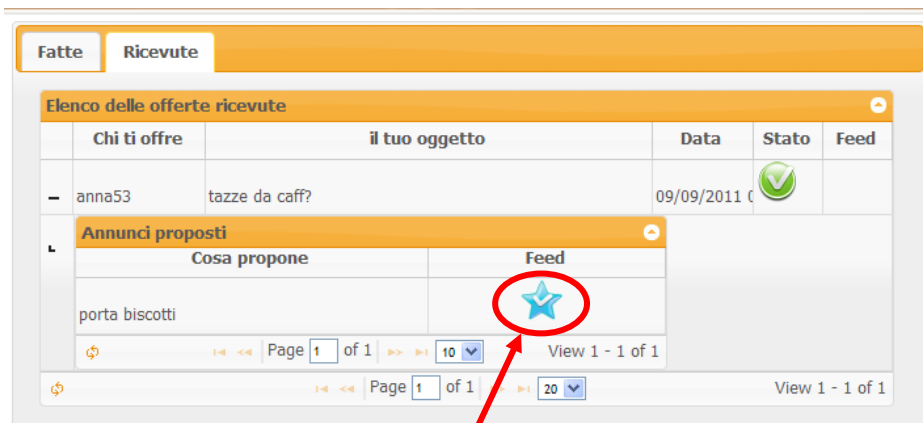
Fatte | Ricevute

Elenco delle offerte ricevute

| | Chi ti offre | il tuo oggetto | Data | Stato | Feed |
|---|---|---|---|---|---|
| – | anna53 | tazze da caff? | 09/09/2011 ( | | |

Annunci proposti

| Cosa propone | Feed |
|---|---|
| porta biscotti | |

Page 1 of 1 10 View 1 - 1 of 1

Page 1 of 1 20 View 1 - 1 of 1